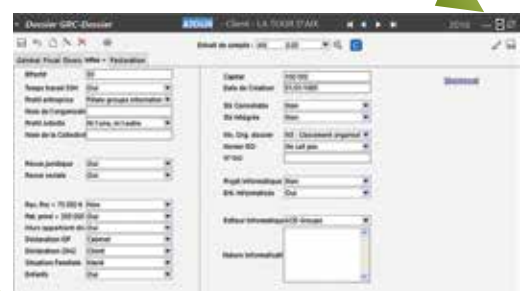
Dossier GRC-Dossier
ATOUR Client - LA TOUR D'AIX
Général Fiscal Divers Infos + Facturation
Exhibit de comptes
Effectif 50
Temps travail CDI Oui
Profil entreprise Filiale groupe informatique
Profil juridique
Nom de l'organisation
Nom de la Collectivité
Revue juridique Oui
Revue sociale Oui
Rec. Pro > 75 000 € Non
Ret. prévi > 300 000 € Oui
Déclaration EP Capital
Déclaration DAS Client
Situation Familiale Marié
Enfants Oui
Capital 100 000
Date de Création 01/01/1985
Bb Comptable Non
Bb Intégrée Non
Profil informatique Non
Edi. informatique Oui
Editeur informatique CS Groupe
Nature informatique